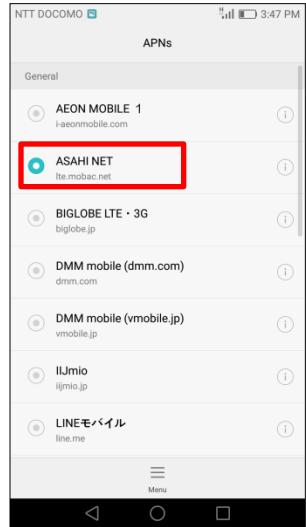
NTT DOCOMO 3:47 PM

APNs

General

AEON MOBILE 1
i-aeonmobile.com

ASAHI NET
lte.mobac.net

BIGLOBE LTE・3G
biglobe.jp

DMM mobile (dmm.com)
dmm.com

DMM mobile (vmobile.jp)
vmobile.jp

IIJmio
iijmio.jp

LINEモバイル
line.me

Menu